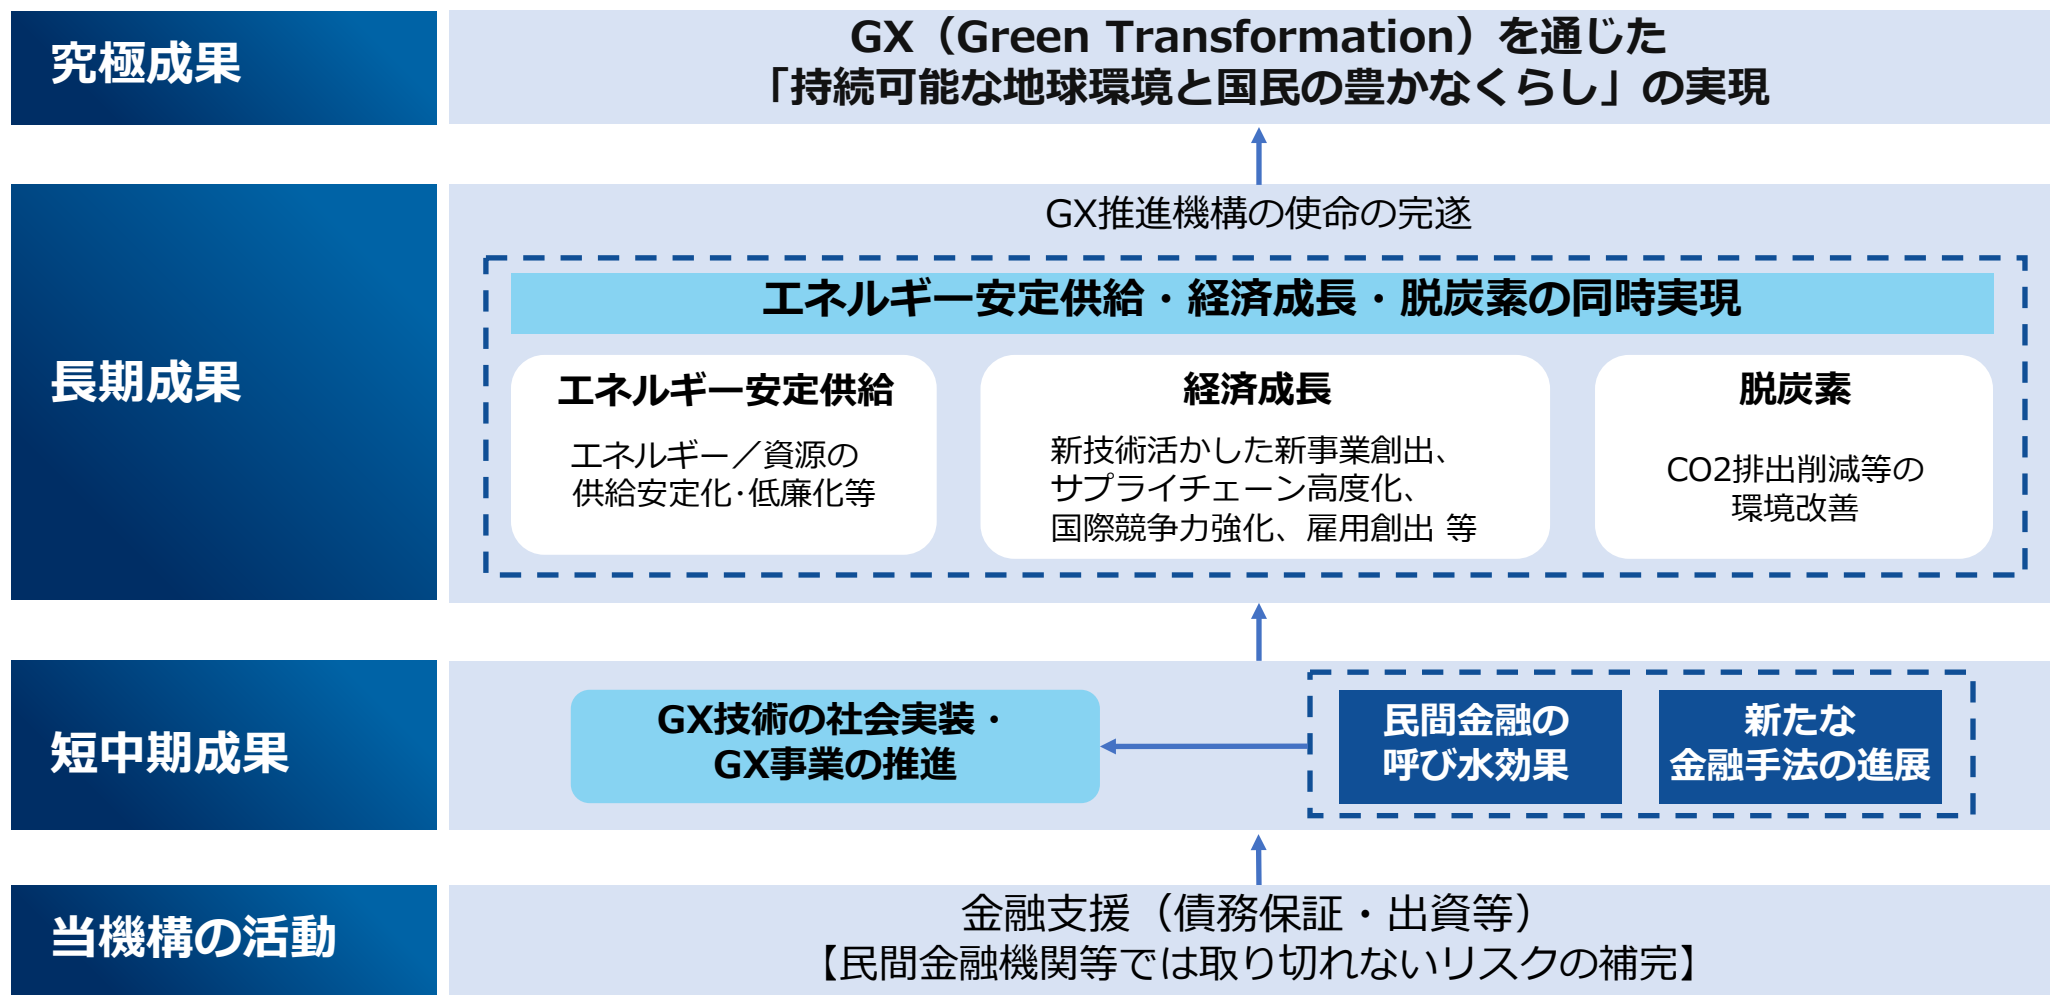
究極成果

GX（Green Transformation）を通じた
「持続可能な地球環境と国民の豊かなくらし」の実現

長期成果

GX推進機構の使命の完遂

エネルギー安定供給・経済成長・脱炭素の同時実現

エネルギー安定供給
エネルギー／資源の
供給安定化･低廉化等

経済成長
新技術活かした新事業創出、
サプライチェーン高度化、
国際競争力強化、雇用創出 等

脱炭素
CO2排出削減等の
環境改善

短中期成果

GX技術の社会実装・
GX事業の推進

民間金融の
呼び水効果

新たな
金融手法の進展

当機構の活動

金融支援（債務保証・出資等）
【民間金融機関等では取り切れないリスクの補完】